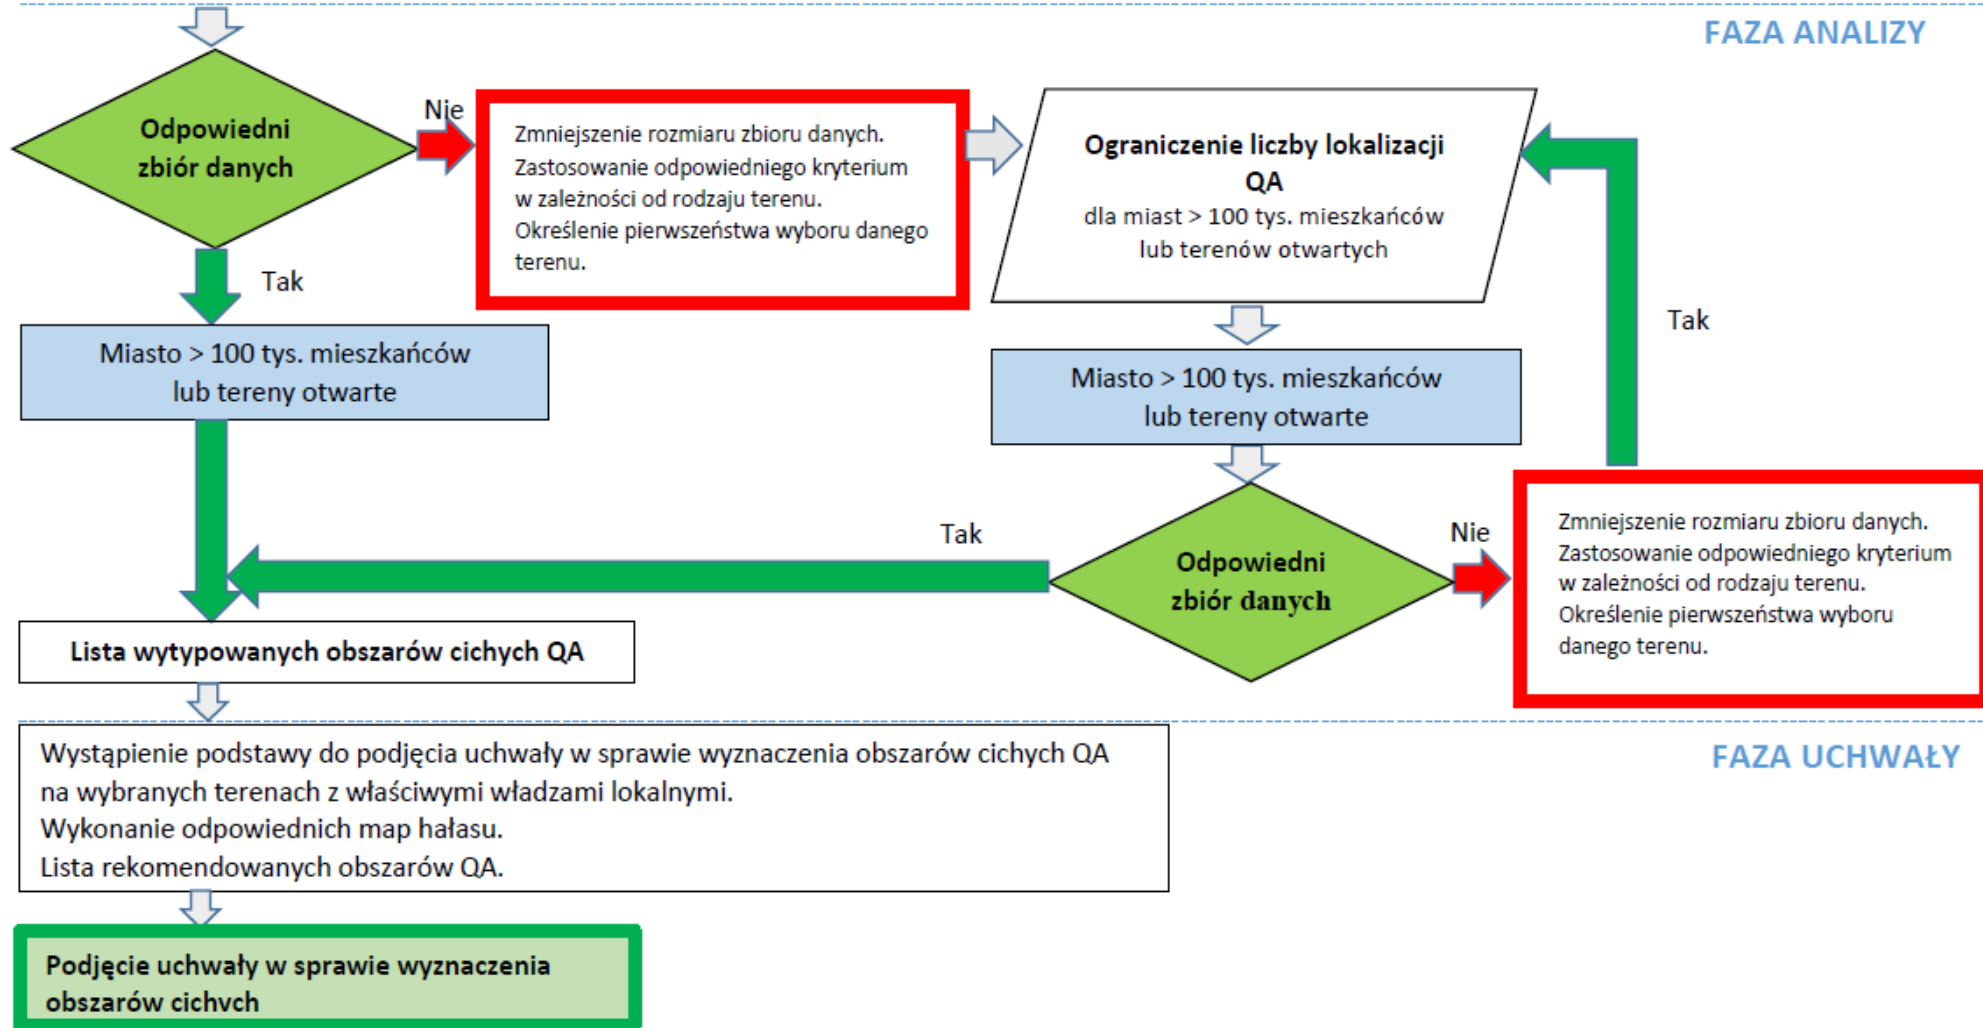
FAZA ANALIZY

Odpowiedni zbiór danych

Nie

Zmniejszenie rozmiaru zbioru danych. Zastosowanie odpowiedniego kryterium w zależności od rodzaju terenu. Określenie pierwszeństwa wyboru danego terenu.

Ograniczenie liczby lokalizacji QA
dla miast > 100 tys. mieszkańców lub terenów otwartych

Tak

Tak

Miasto > 100 tys. mieszkańców lub tereny otwarte

Miasto > 100 tys. mieszkańców lub tereny otwarte

Tak

Odpowiedni zbiór danych

Nie

Zmniejszenie rozmiaru zbioru danych. Zastosowanie odpowiedniego kryterium w zależności od rodzaju terenu. Określenie pierwszeństwa wyboru danego terenu.

Lista wytypowanych obszarów cichych QA

FAZA UCHWAŁY

Wystąpienie podstawy do podjęcia uchwały w sprawie wyznaczenia obszarów cichych QA na wybranych terenach z właściwymi władzami lokalnymi.
Wykonanie odpowiednich map hałasu.
Lista rekomendowanych obszarów QA.

Podjęcie uchwały w sprawie wyznaczenia obszarów cichvch